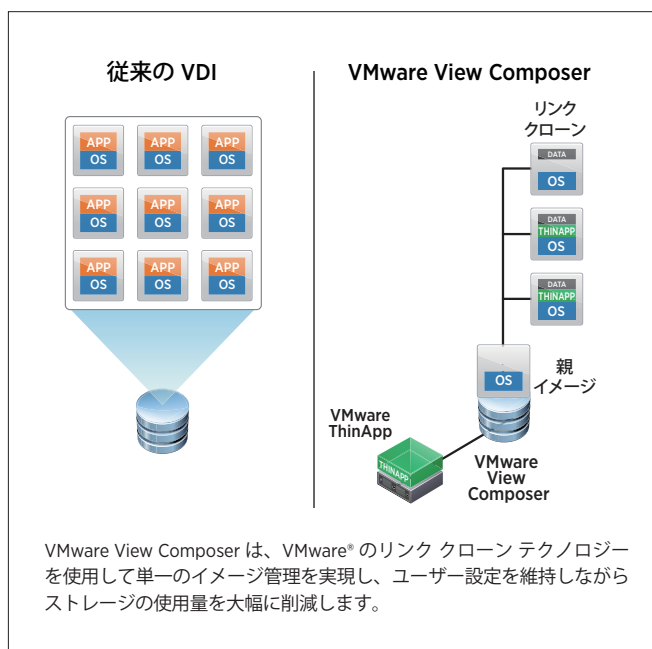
従来の VDI

APP
OS

APP
OS

APP
OS

APP
OS

APP
OS

APP
OS

APP
OS

APP
OS

APP
OS

VMware View Composer

リンク
クローン

DATA
OS

DATA
THINAPP
OS

DATA
THINAPP
OS

OS

親
イメージ

VMware
ThinApp

THINAPP

VMware
View
Composer

VMware View Composer は、VMware® のリンク クローン テクノロジーを使用して単一のイメージ管理を実現し、ユーザー設定を維持しながらストレージの使用量を大幅に削減します。